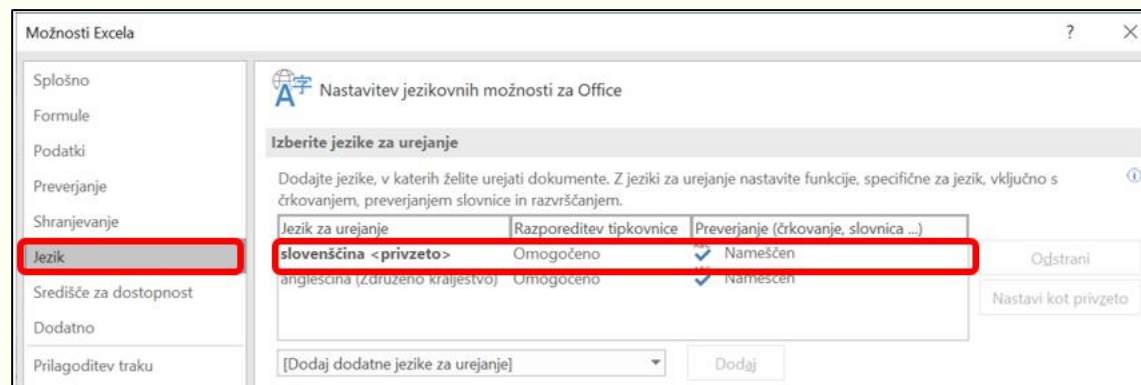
Možnosti Excela

?

×

Splošno
Formule
Podatki
Preverjanje
Shranjevanje
Jezik
Središče za dostopnost
Dodatno
Prilagoditev traku

Nastavitev jezikovnih možnosti za Office

Izberite jezike za urejanje

Dodajte jezike, v katerih želite urejati dokumente. Z jeziki za urejanje nastavite funkcije, specifične za jezik, vključno s črkovanjem, preverjanjem slovnice in razvrščanjem.

| Jezik za urejanje | Razporeditev tipkovnice | Preverjanje (črkovanje, slovnica ...) |
|---|---|---|
| **slovenščina <privzeto>** | Omogočeno | Nameščen |
| angleščina (Združeno kraljestvo) | Omogočeno | Nameščen |

Odstrani

Nastavi kot privzeto

[Dodaj dodatne jezike za urejanje]

Dodaj